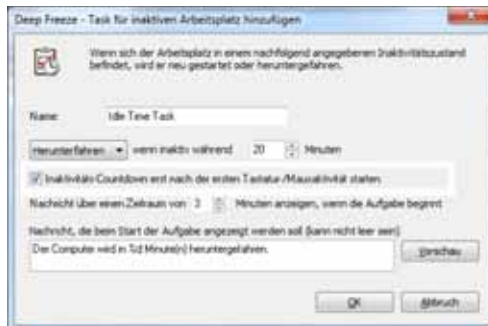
Deep Freeze - Task für inaktiven Arbeitsplatz hinzufügen

Wenn sich der Arbeitsplatz in einem nachfolgend angegebenen Inaktivitätszustand befindet, wird er neu gestartet oder heruntergefahren.

Name: Idle Time Task

Herunterfahren ▾ wenn inaktiv während 20 Minuten

Inaktivitäts-Countdown erst nach der ersten Tastatur-/Mausaktivität starten

Nachricht über einen Zeitraum von 3 Minuten anzeigen, wenn die Aufgabe beginnt

Nachricht, die beim Start der Aufgabe angezeigt werden soll (kann nicht leer sein):

Der Computer wird in %d Minute(n) heruntergefahren.

Vorschau

OK Abbruch